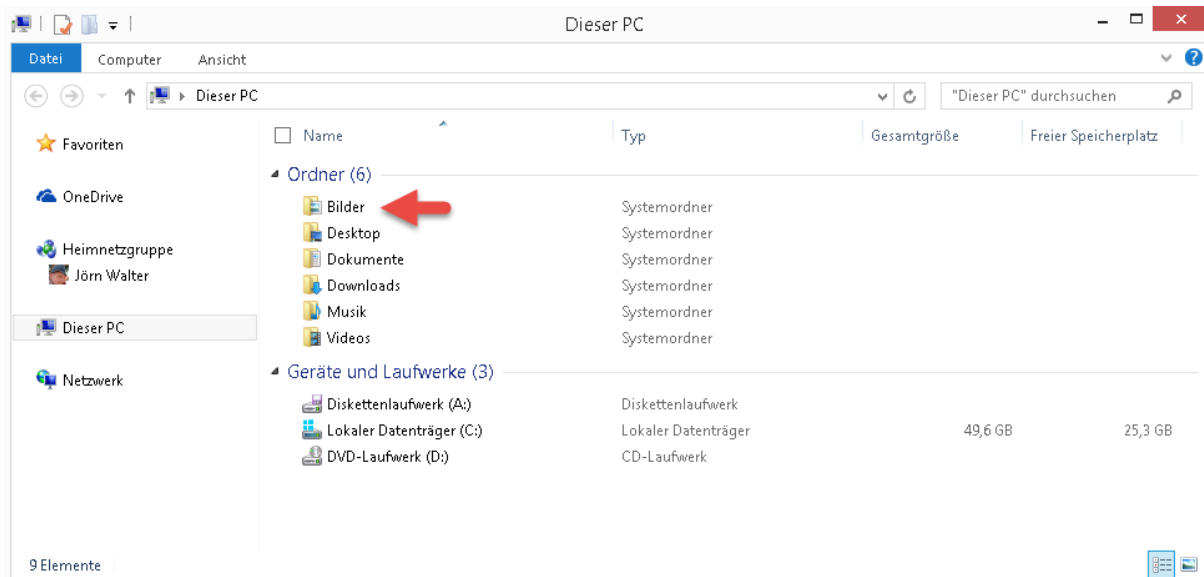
Dieser PC

Datei Computer Ansicht

Dieser PC

"Dieser PC" durchsuchen

Favoriten

OneDrive

Heimnetzgruppe
Jörn Walter

Dieser PC

Netzwerk

| Name | Typ | Gesamtgröße | Freier Speicherplatz |
|---|---|---|---|
| Ordner (6) | | | |
| Bilder | Systemordner | | |
| Desktop | Systemordner | | |
| Dokumente | Systemordner | | |
| Downloads | Systemordner | | |
| Musik | Systemordner | | |
| Videos | Systemordner | | |
| Geräte und Laufwerke (3) | | | |
| Diskettenlaufwerk (A:) | Diskettenlaufwerk | | |
| Lokaler Datenträger (C:) | Lokaler Datenträger | 49,6 GB | 25,3 GB |
| DVD-Laufwerk (D:) | CD-Laufwerk | | |

9 Elemente